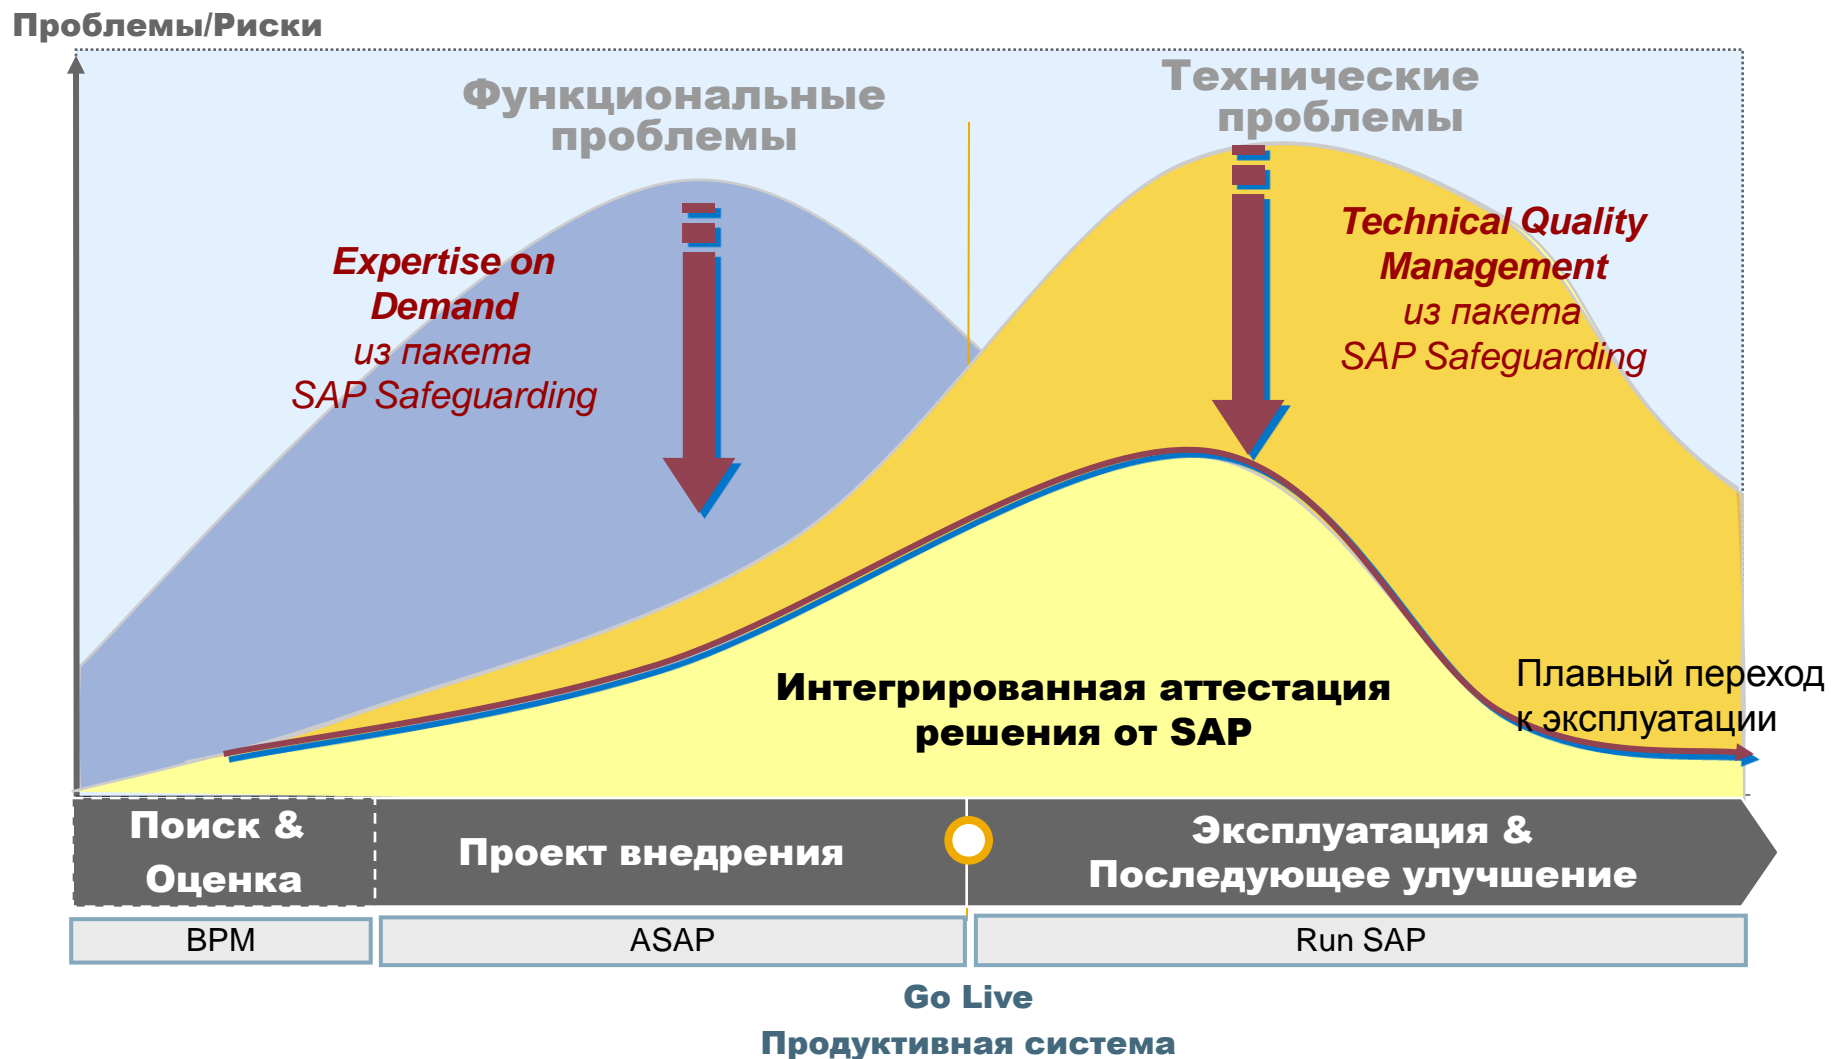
Проблемы/Риски

Функциональные проблемы

Технические проблемы

Expertise on Demand
из пакета
SAP Safeguarding

Technical Quality Management
из пакета
SAP Safeguarding

Интегрированная аттестация решения от SAP

Плавный переход к эксплуатации

Поиск & Оценка

Проект внедрения

Эксплуатация & Последующее улучшение

BPM

ASAP

Run SAP

Go Live

Продуктивная система